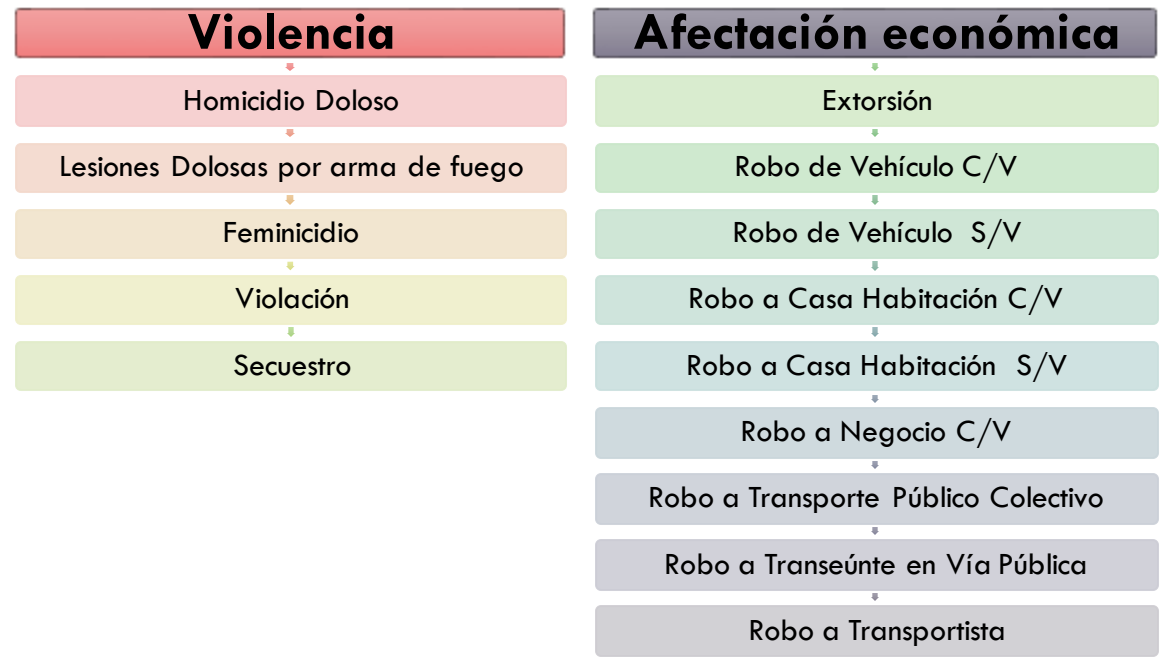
Violencia

Homicidio Doloso

Lesiones Dolosas por arma de fuego

Feminicidio

Violación

Secuestro

Afectación económica

Extorsión

Robo de Vehículo C/V

Robo de Vehículo S/V

Robo a Casa Habitación C/V

Robo a Casa Habitación S/V

Robo a Negocio C/V

Robo a Transporte Público Colectivo

Robo a Transeúnte en Vía Pública

Robo a Transportista